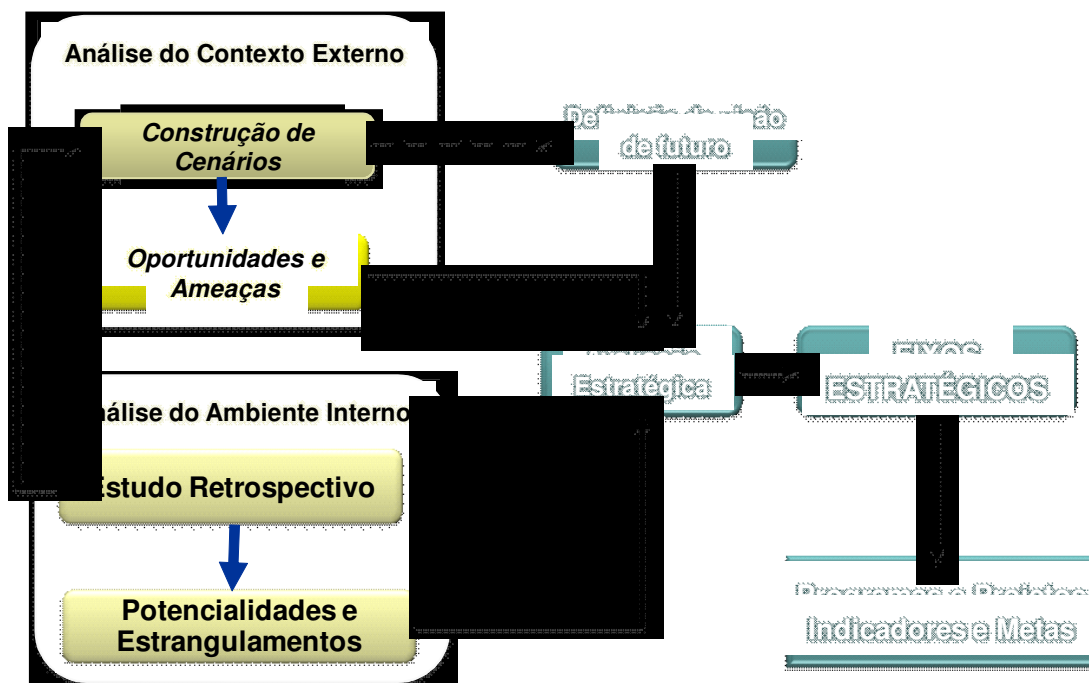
Análise do Contexto Externo

Construção de Cenários

Oportunidades e Ameaças

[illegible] de futuro

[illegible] Estratégica

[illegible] ESTRATÉGICOS

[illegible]álise do Ambiente Interno

Estudo Retrospectivo

Potencialidades e Estrangulamentos

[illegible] Indicadores e Metas